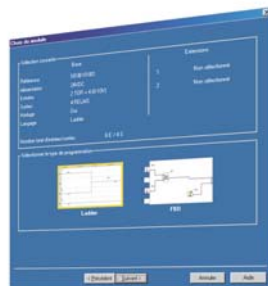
Choix du module

Sélection courante

Base

Référence SR3B101BD

Alimentation 24VDC

Entrées 2 TOR + 6 AE/TOR

Sorties 4 RELAIS

Horloge Oui

Langage Ladder

Nombre total d'entrées/sorties 6E / 4S

Extensions

1 Non sélectionné

2 Non sélectionné

Sélectionner le type de programmation

Ladder

FBD

< Précédent

Suivant >

Annuler

Aide